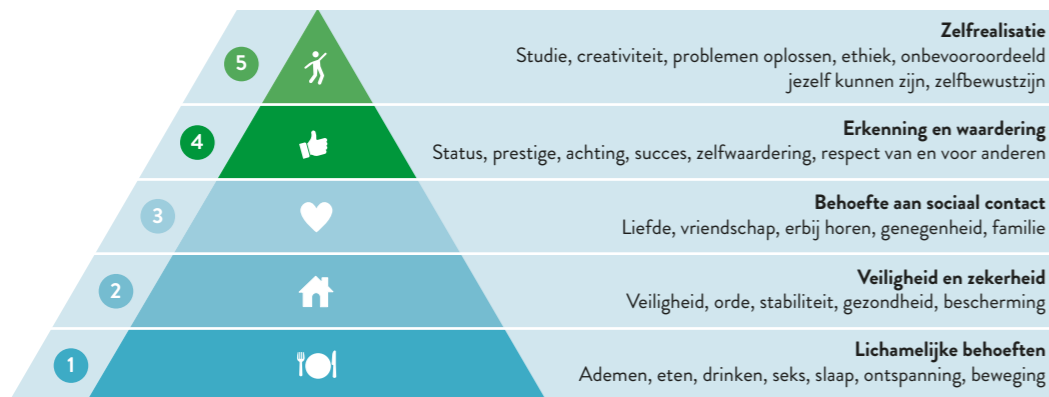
5

Zelfrealisatie
Studie, creativiteit, problemen oplossen, ethiek, onbevooroordeeld jezelf kunnen zijn, zelfbewustzijn

4

Erkenning en waardering
Status, prestige, achting, succes, zelfwaardering, respect van en voor anderen

3

Behoefte aan sociaal contact
Liefde, vriendschap, erbij horen, genegenheid, familie

2

Veiligheid en zekerheid
Veiligheid, orde, stabiliteit, gezondheid, bescherming

1

Lichamelijke behoeften
Ademen, eten, drinken, seks, slaap, ontspanning, beweging